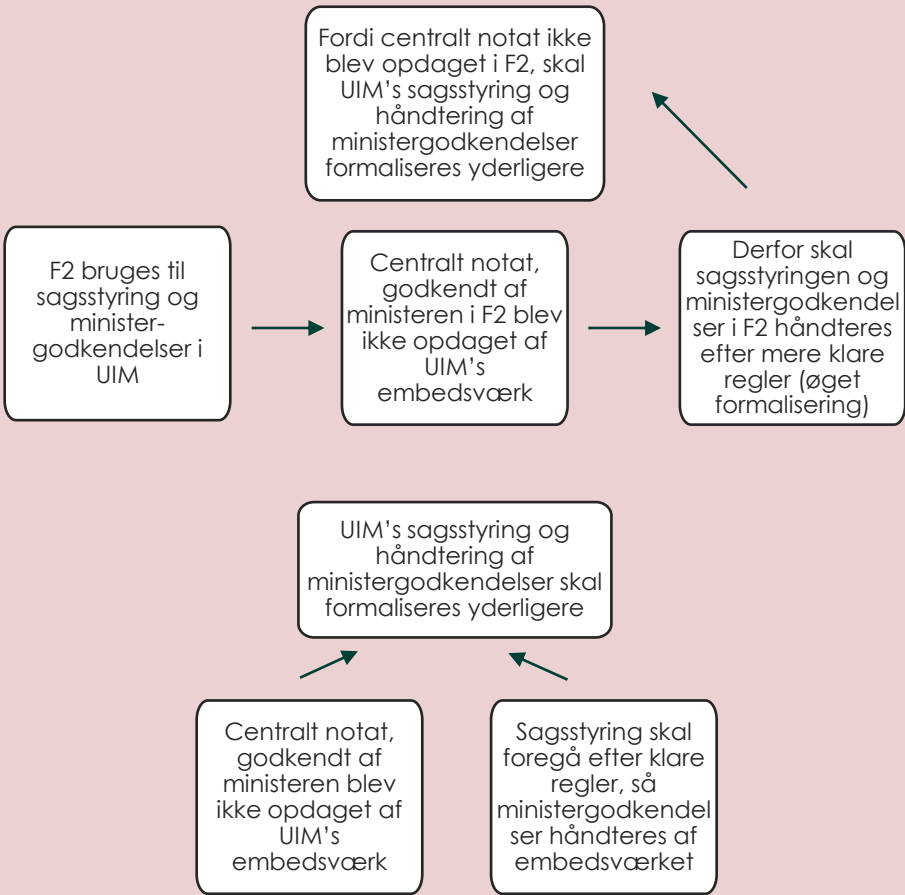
Fordi centralt notat ikke blev opdaget i F2, skal UIM's sagsstyring og håndtering af ministergodkendelser formaliseres yderligere

F2 bruges til sagsstyring og minister-godkendelser i UIM

Centralt notat, godkendt af ministeren i F2 blev ikke opdaget af UIM's embedsværk

Derfor skal sagsstyringen og ministergodkendelser i F2 håndteres efter mere klare regler (øget formalisering)

UIM's sagsstyring og håndtering af ministergodkendelser skal formaliseres yderligere

Centralt notat, godkendt af ministeren blev ikke opdaget af UIM's embedsværk

Sagsstyring skal foregå efter klare regler, så ministergodkendelser håndteres af embedsværket